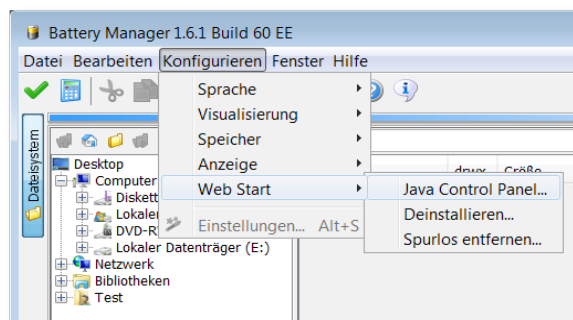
Battery Manager 1.6.1 Build 60 EE

Datei Bearbeiten Konfigurieren Fenster Hilfe

Sprache
Visualisierung
Speicher
Anzeige
Web Start
Einstellungen... Alt+S

Java Control Panel...
Deinstallieren...
Spurlos entfernen...

Dateisystem

Desktop
Computer
Diskett
Lokaler
DVD-R
Lokaler Datenträger (E:)
Netzwerk
Bibliotheken
Test

druv
Größe